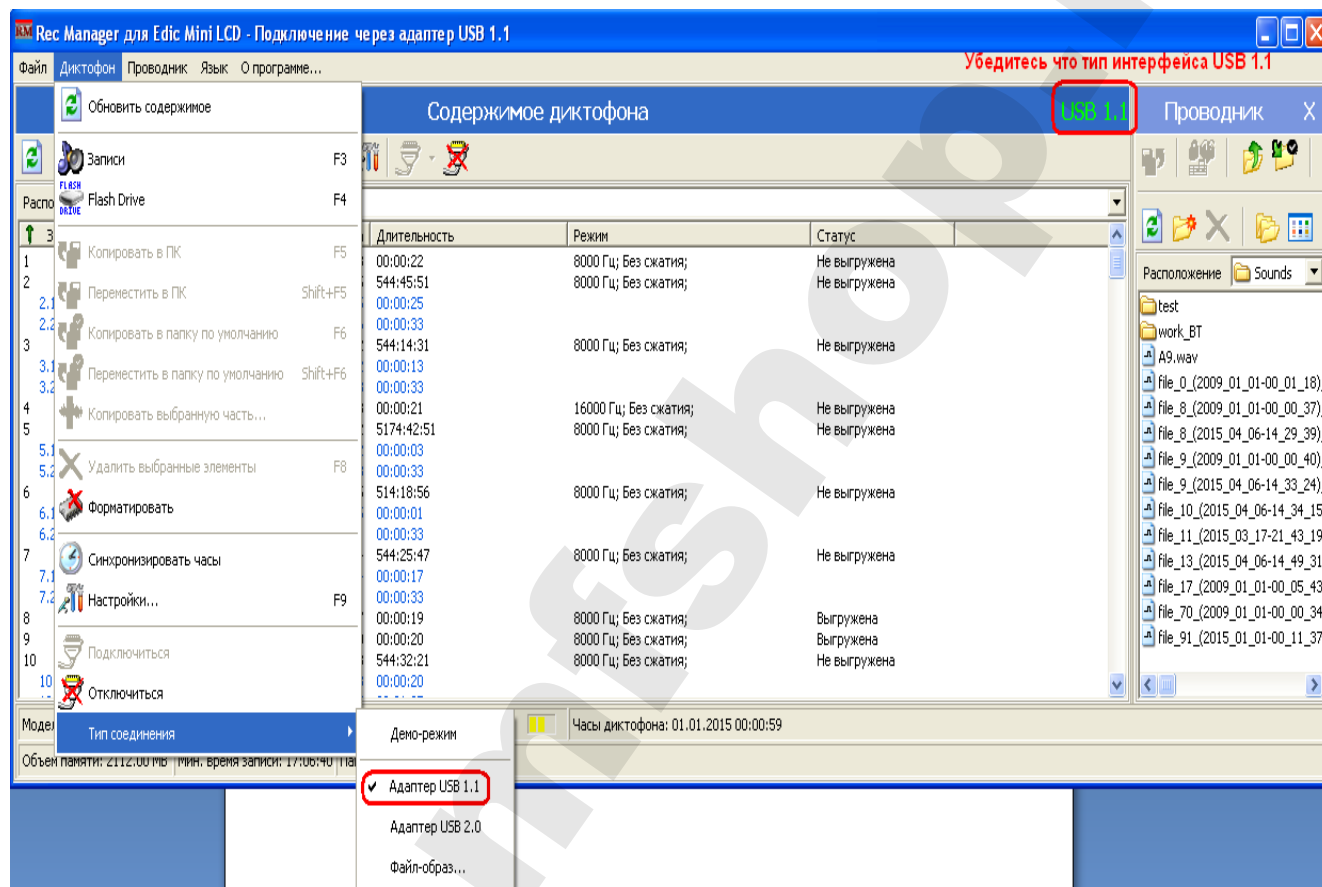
Rec Manager для Edic Mini LCD - Подключение через адаптер USB 1.1

Файл Диктофон Проводник Язык О программе...

Убедитесь что тип интерфейса USB 1.1

Содержимое диктофона USB 1.1 Проводник X

Обновить содержимое
Записи F3
Flash Drive F4
Копировать в ПК F5
Переместить в ПК Shift+F5
Копировать в папку по умолчанию F6
Переместить в папку по умолчанию Shift+F6
Копировать выбранную часть...
Удалить выбранные элементы F8
Форматировать
Синхронизировать часы
Настройки... F9
Подключиться
Отключиться
Тип соединения

Демо-режим
Адаптер USB 1.1
Адаптер USB 2.0
Файл-образ...

Распо

| | Длительность | Режим | Статус |
|---|---|---|---|
| 1 | 00:00:22 | 8000 Гц; Без сжатия; | Не выгружена |
| 2 | 544:45:51 | 8000 Гц; Без сжатия; | Не выгружена |
| 2.1 | 00:00:25 | | |
| 2.2 | 00:00:33 | | |
| 3 | 544:14:31 | 8000 Гц; Без сжатия; | Не выгружена |
| 3.1 | 00:00:13 | | |
| 3.2 | 00:00:33 | | |
| 4 | 00:00:21 | 16000 Гц; Без сжатия; | Не выгружена |
| 5 | 5174:42:51 | 8000 Гц; Без сжатия; | Не выгружена |
| 5.1 | 00:00:03 | | |
| 5.2 | 00:00:33 | | |
| 6 | 514:18:56 | 8000 Гц; Без сжатия; | Не выгружена |
| 6.1 | 00:00:01 | | |
| 6.2 | 00:00:33 | | |
| 7 | 544:25:47 | 8000 Гц; Без сжатия; | Не выгружена |
| 7.1 | 00:00:17 | | |
| 7.2 | 00:00:33 | | |
| 8 | 00:00:19 | 8000 Гц; Без сжатия; | Выгружена |
| 9 | 00:00:20 | 8000 Гц; Без сжатия; | Выгружена |
| 10 | 544:32:21 | 8000 Гц; Без сжатия; | Не выгружена |
| 10 | 00:00:20 | | |

Модел
Часы диктофона: 01.01.2015 00:00:59
Объем памяти: 2112.00 Mb Мин. время записи: 17:06:40 Па

Расположение Sounds
test
work_BT
A9.wav
file_0_(2009_01_01-00_01_18)
file_8_(2009_01_01-00_00_37)
file_8_(2015_04_06-14_29_39)
file_9_(2009_01_01-00_00_40)
file_9_(2015_04_06-14_33_24)
file_10_(2015_04_06-14_34_15
file_11_(2015_03_17-21_43_19
file_13_(2015_04_06-14_49_31
file_17_(2009_01_01-00_05_43
file_70_(2009_01_01-00_00_34
file_91_(2015_01_01-00_11_37